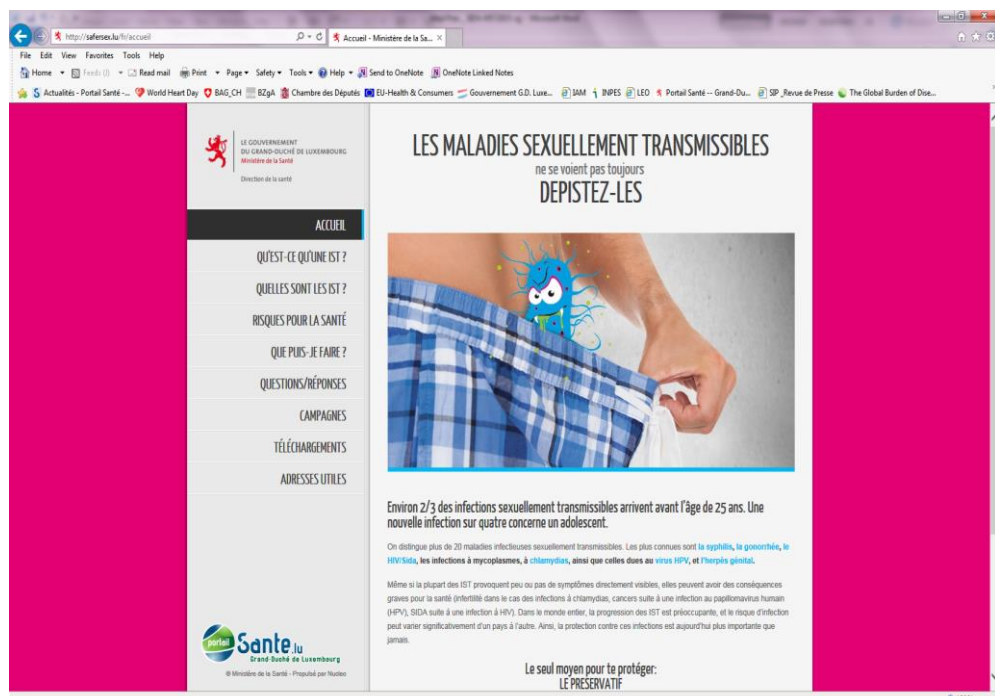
http://safersex.lu/fr/accueil
Accueil - Ministère de la Sa...
File Edit View Favorites Tools Help
Home Feeds (J) Read mail Print Page Safety Tools Help Send to OneNote OneNote Linked Notes
Actualités - Portail Santé -... World Heart Day BAG_CH BZgA Chambre des Députés EU-Health & Consumers Gouvernement G.D. Luxe... IAM INPES LEO Portail Santé -- Grand-Du... SIP_Revue de Presse The Global Burden of Dise...

LE GOUVERNEMENT DU GRAND-DUCHÉ DE LUXEMBOURG
Ministère de la Santé
Direction de la santé

ACCUEIL
QU'EST-CE QU'UNE IST ?
QUELLES SONT LES IST ?
RISQUES POUR LA SANTÉ
QUE PUIS-JE FAIRE ?
QUESTIONS/RÉPONSES
CAMPAGNES
TÉLÉCHARGEMENTS
ADRESSES UTILES

portail Sante.lu
Grand-Duché de Luxembourg
© Ministère de la Santé - Propulsé par Nudeo

LES MALADIES SEXUELLEMENT TRANSMISSIBLES
ne se voient pas toujours
DEPISTEZ-LES

Environ 2/3 des infections sexuellement transmissibles arrivent avant l'âge de 25 ans. Une nouvelle infection sur quatre concerne un adolescent.

On distingue plus de 20 maladies infectieuses sexuellement transmissibles. Les plus connues sont la syphilis, la gonorrhée, le HIV/Sida, les infections à mycoplasmes, à chlamydias, ainsi que celles dues au virus HPV, et l'herpès génital.

Même si la plupart des IST provoquent peu ou pas de symptômes directement visibles, elles peuvent avoir des conséquences graves pour la santé (infertilité dans le cas des infections à chlamydias, cancers suite à une infection au papillomavirus humain (HPV), SIDA suite à une infection à HIV). Dans le monde entier, la progression des IST est préoccupante, et le risque d'infection peut varier significativement d'un pays à l'autre. Ainsi, la protection contre ces infections est aujourd'hui plus importante que jamais.

Le seul moyen pour te protéger:
LE PRESERVATIF